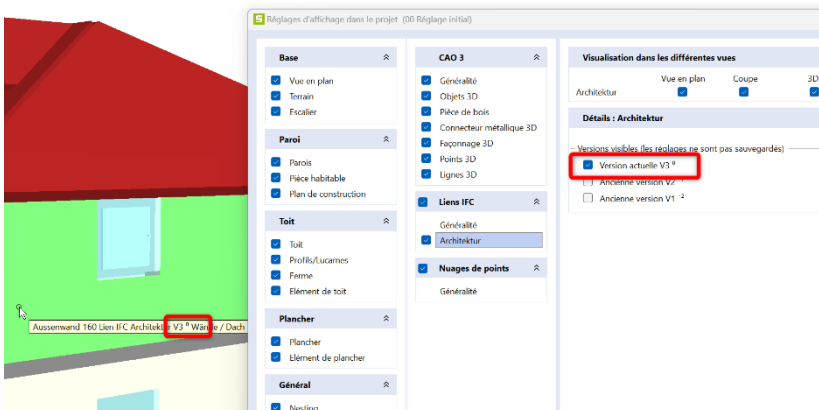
Réglages d'affichage dans le projet (00 Réglage initial)

Base
Vue en plan
Terrain
Escalier

Paroi
Parois
Pièce habitable
Plan de construction

Toit
Toit
Profils/Lucarnes
Ferme
Elément de toit

Plancher
Plancher
Elément de plancher

Général
Nesting

CAO 3
Généralité
Objets 3D
Pièce de bois
Connecteur métallique 3D
Façonnage 3D
Points 3D
Lignes 3D

Liens IFC
Généralité
Architektur

Nuages de points
Généralité

Visualisation dans les différentes vues
Vue en plan Coupe 3D
Architektur

Détails : Architektur
Versions visibles (les réglages ne sont pas sauvegardés)
Version actuelle V3 $^{0}$
Ancienne version V2
Ancienne version V1 $^{2}$

Aussenwand 160 Lien IFC Architektur V3 $^{0}$ Wände / Dach